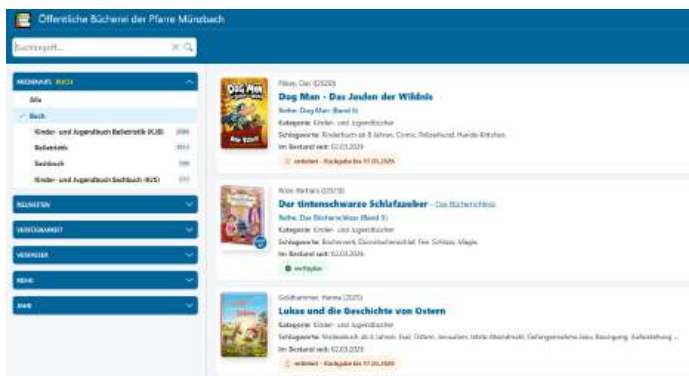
Öffentliche Bücherei der Pfarre Münzbach

Suchbegriff...

MEDIENART: BUCH

Alle

Buch

Kinder- und Jugendbuch Belletristik (KJB)

Belletristik

Sachbuch

Kinder- und Jugendbuch Sachbuch (KJS)

NEUHEITEN

VERFÜGBARKEIT

VERFASSER

REIHE

JAHR

Pilkey, Dav (2025)

Dog Man - Das Jaulen der Wildnis

Reihe: Dog Man (Band 9)

Kategorie: Kinder- und Jugendbücher

Schlagworte: Kinderbuch ab 8 Jahren, Comic, Polizeihund, Hunde-Ritter

Im Bestand seit: 02.03.2026

entlehnt - Rückgabe bis 17.03.2026

Rose, Barbara (2025)

Der tintenschwarze Schlafzauber - Das Bücherschloss

Reihe: Das Bücherschloss (Band 5)

Kategorie: Kinder- und Jugendbücher

Schlagworte: Bücherwelt, Dornröschenschlaf, Fee, Schloss, Magie

Im Bestand seit: 02.03.2026

verfügbar

Goldhammer, Hanna (2025)

Lukas und die Geschichte von Ostern

Kategorie: Kinder- und Jugendbücher

Schlagworte: Vorlesebuch ab 4 Jahren, Esel, Ostern, Jerusalem, letzte Abendmahl, Gefangennahme Jesu, Kreuzigung, Auferstehung ...

Im Bestand seit: 02.03.2026

entlehnt - Rückgabe bis 17.03.2026